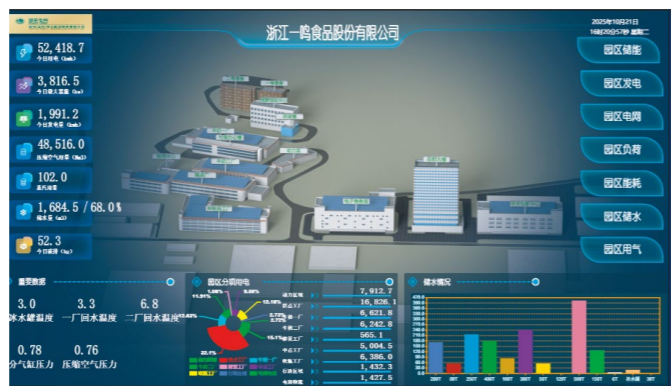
浙江一鸣食品股份有限公司

2025年10月21日
16时20分57秒 星期二

52,418.7
今日用电 (kwh)

3,816.5
今日最大需量 (kw)

1,991.2
今日发电量 (kwh)

48,516.0
压缩空气用量 (Nm3)

102.0
蒸汽流量

1,684.5 / 68.0%
储水量 (m3)

52.3
今日蒸汽 (kg)

园区储能
园区发电
园区电网
园区负荷
园区能耗
园区储水
园区用气

重要数据

3.0
冰水罐温度

3.3
一厂回水温度

6.8
二厂回水温度

0.78
分气缸压力

0.76
压缩空气压力

园区分项用电

7,912.7
16,826.1
6,621.8
6,242.8
565.1
5,004.5
6,386.0
1,432.3
1,427.5

储水情况